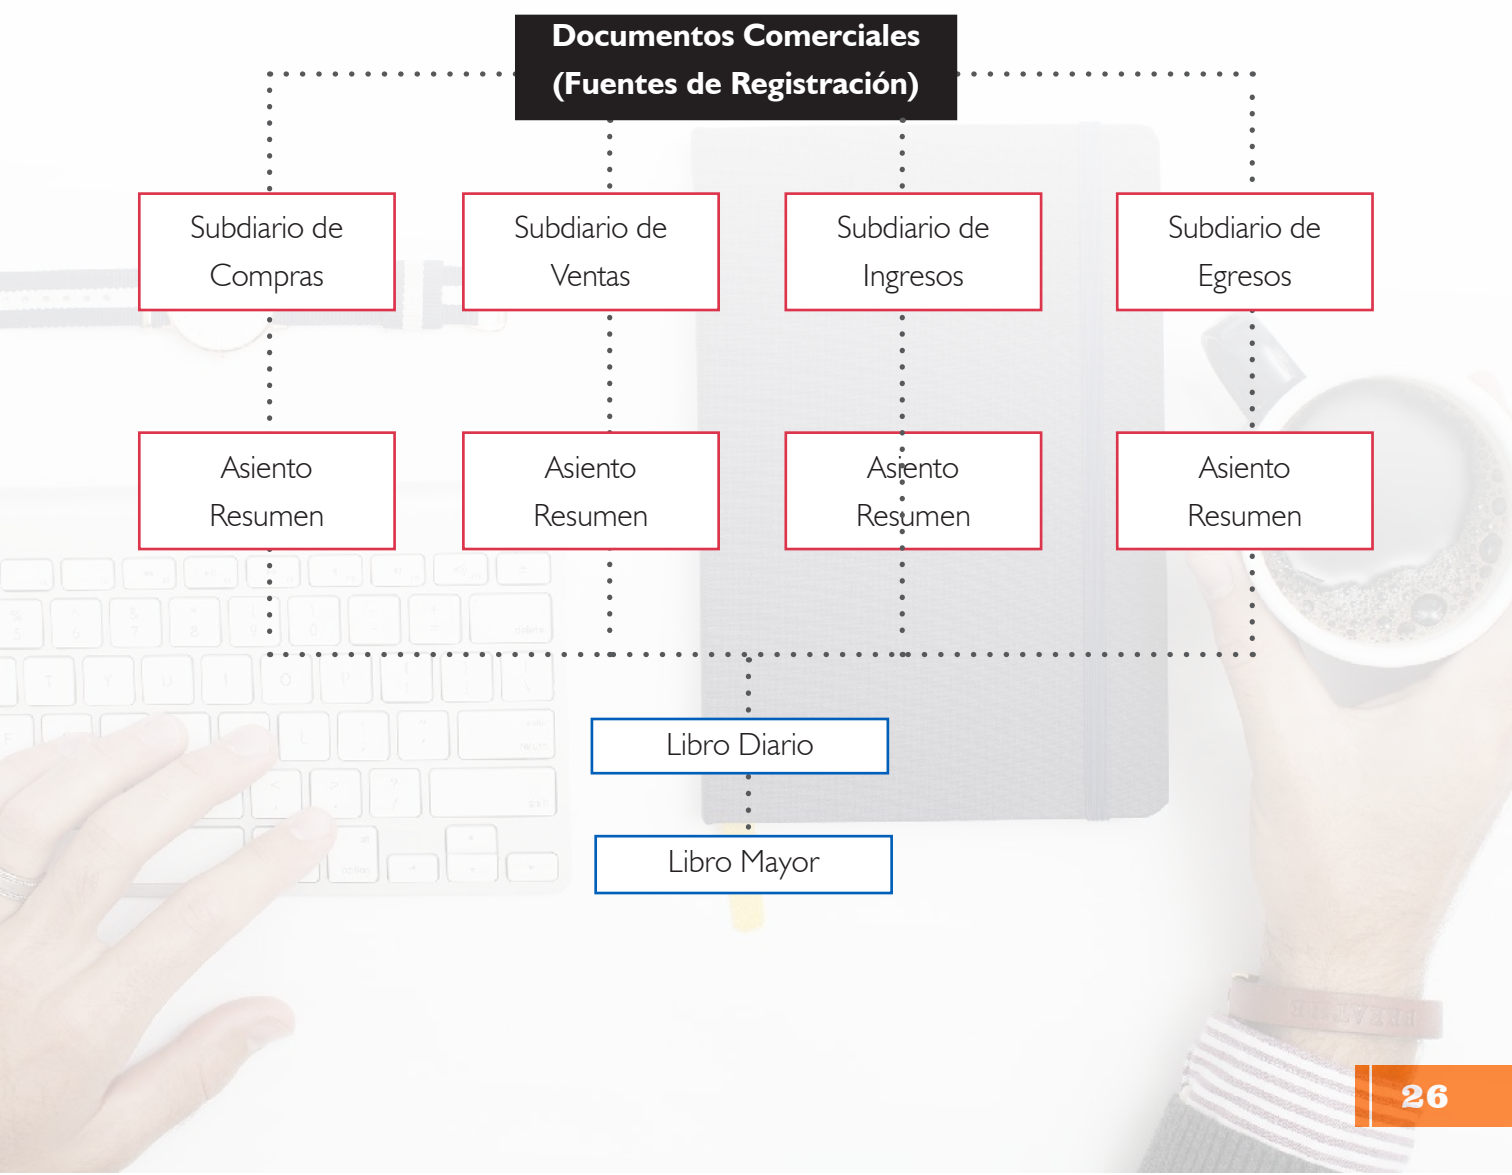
Documentos Comerciales
(Fuentes de Registración)

Subdiario de Compras

Subdiario de Ventas

Subdiario de Ingresos

Subdiario de Egresos

Asiento Resumen

Asiento Resumen

Asiento Resumen

Asiento Resumen

Libro Diario

Libro Mayor

26